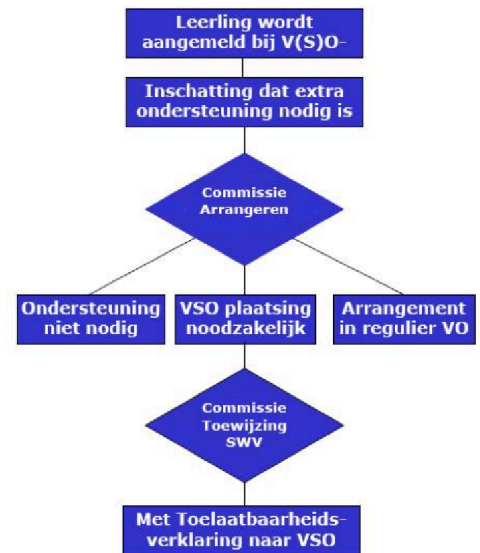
Leerling wordt aangemeld bij V(S)O-

Inschatting dat extra ondersteuning nodig is

Commissie Arrangeren

Ondersteuning niet nodig

VSO plaatsing noodzakelijk

Arrangement in regulier VO

Commissie Toewijzing SWV

Met Toelaatbaarheids-verklaring naar VSO